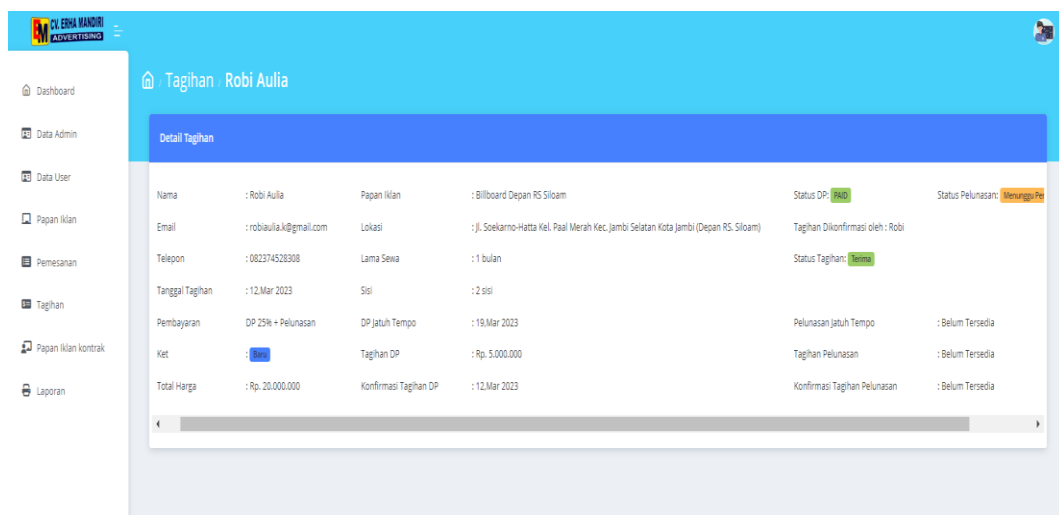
EM CV. ERHA MANDIRI ADVERTISING

Dashboard
Data Admin
Data User
Papan Iklan
Pemesanan
Tagihan
Papan Iklan kontrak
Laporan

Tagihan › Robi Aulia

Detail Tagihan

| Nama | : Robi Aulia | Papan Iklan | : Billboard Depan RS Siloam | Status DP: PAID | Status Pelunasan: Menunggu Pe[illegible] |
|---|---|---|---|---|---|
| Email | : robiaulia.k@gmail.com | Lokasi | : Jl. Soekarno-Hatta Kel. Paal Merah Kec. Jambi Selatan Kota Jambi (Depan RS. Siloam) | Tagihan Dikonfirmasi oleh : Robi | |
| Telepon | : 082374528308 | Lama Sewa | : 1 bulan | Status Tagihan: Terima | |
| Tanggal Tagihan | : 12.Mar 2023 | Sisi | : 2 sisi | | |
| Pembayaran | DP 25% + Pelunasan | DP Jatuh Tempo | : 19.Mar 2023 | Pelunasan Jatuh Tempo | : Belum Tersedia |
| Ket | : Baru | Tagihan DP | : Rp. 5.000.000 | Tagihan Pelunasan | : Belum Tersedia |
| Total Harga | : Rp. 20.000.000 | Konfirmasi Tagihan DP | : 12.Mar 2023 | Konfirmasi Tagihan Pelunasan | : Belum Tersedia |